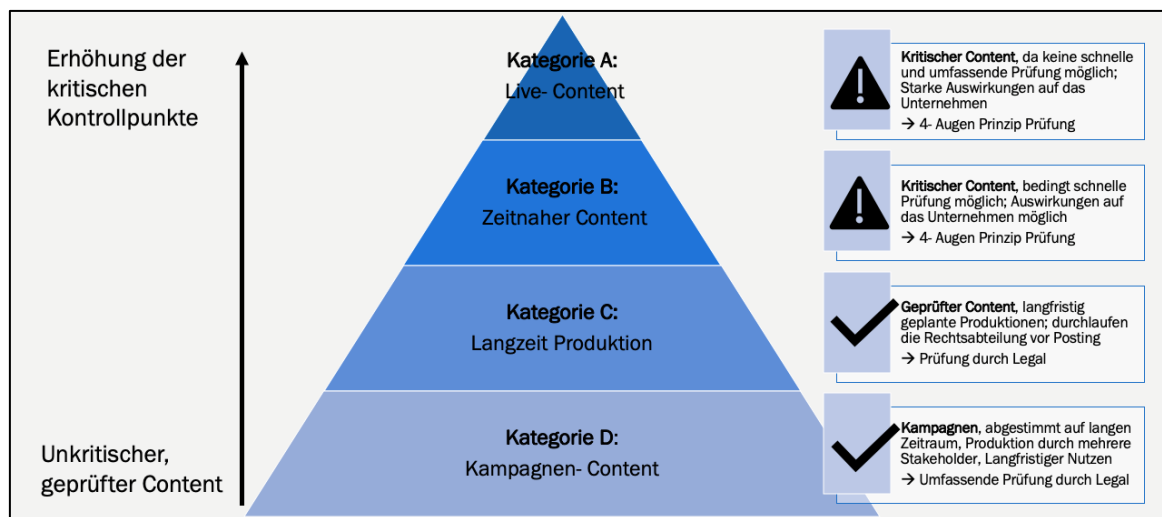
Erhöhung der kritischen Kontrollpunkte

Unkritischer, geprüfter Content

Kategorie A:
Live- Content

Kategorie B:
Zeitnaher Content

Kategorie C:
Langzeit Produktion

Kategorie D:
Kampagnen- Content

Kritischer Content, da keine schnelle und umfassende Prüfung möglich; Starke Auswirkungen auf das Unternehmen
→ 4- Augen Prinzip Prüfung

Kritischer Content, bedingt schnelle Prüfung möglich; Auswirkungen auf das Unternehmen möglich
→ 4- Augen Prinzip Prüfung

Geprüfter Content, langfristig geplante Produktionen; durchlaufen die Rechtsabteilung vor Posting
→ Prüfung durch Legal

Kampagnen, abgestimmt auf langen Zeitraum, Produktion durch mehrere Stakeholder, Langfristiger Nutzen
→ Umfassende Prüfung durch Legal